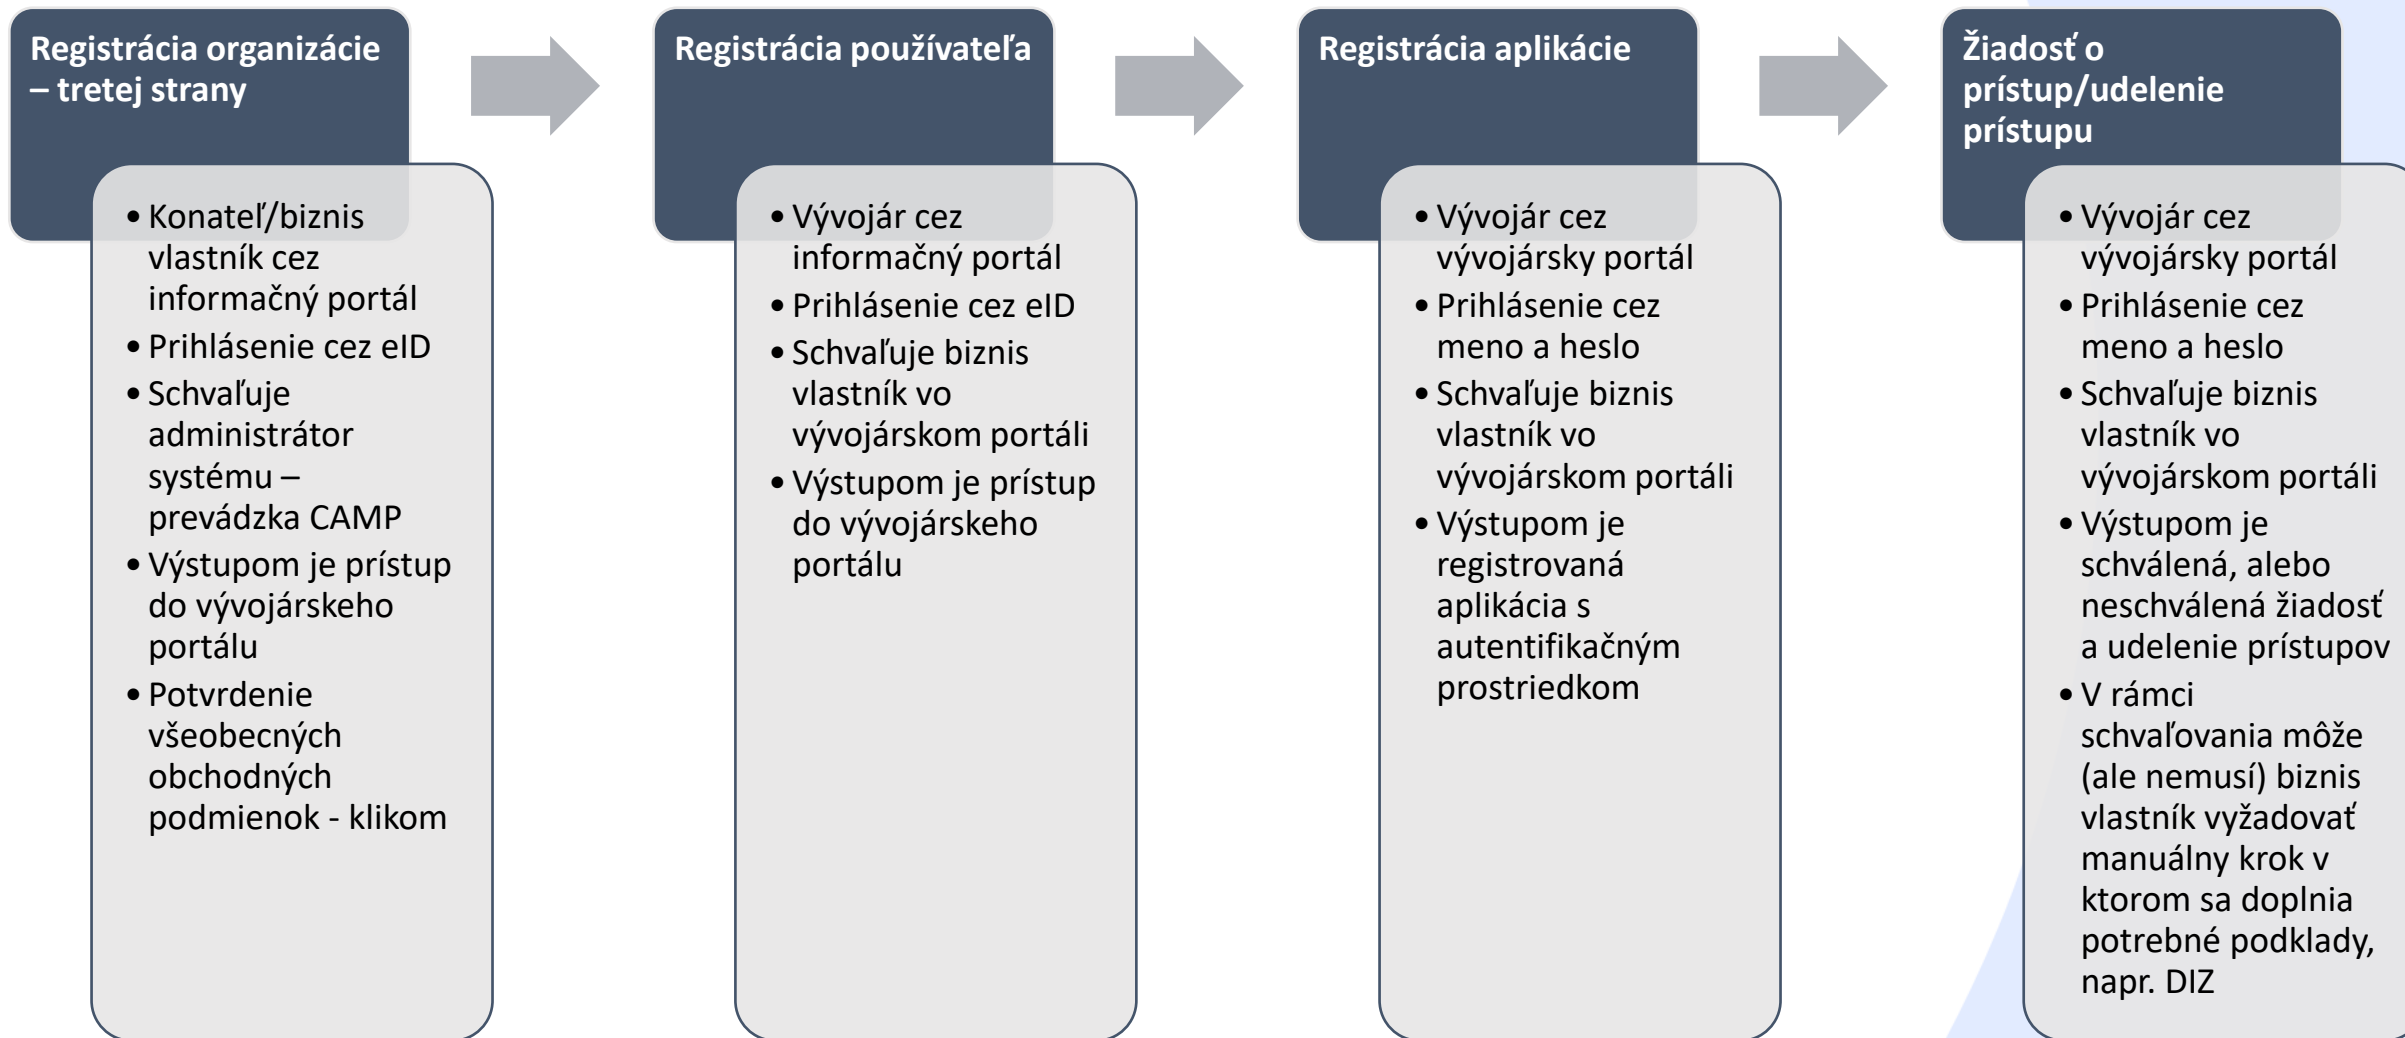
Registrácia organizácie – tretej strany

- Konateľ/biznis vlastník cez informačný portál
- Prihlásenie cez eID
- Schvaľuje administrátor systému – prevádzka CAMP
- Výstupom je prístup do vývojárskeho portálu
- Potvrdenie všeobecných obchodných podmienok - klikom

Registrácia používateľa

- Vývojár cez informačný portál
- Prihlásenie cez eID
- Schvaľuje biznis vlastník vo vývojárskom portáli
- Výstupom je prístup do vývojárskeho portálu

Registrácia aplikácie

- Vývojár cez vývojársky portál
- Prihlásenie cez meno a heslo
- Schvaľuje biznis vlastník vo vývojárskom portáli
- Výstupom je registrovaná aplikácia s autentifikačným prostriedkom

Žiadosť o prístup/udelenie prístupu

- Vývojár cez vývojársky portál
- Prihlásenie cez meno a heslo
- Schvaľuje biznis vlastník vo vývojárskom portáli
- Výstupom je schválená, alebo neschválená žiadosť a udelenie prístupov
- V rámci schvaľovania môže (ale nemusí) biznis vlastník vyžadovať manuálny krok v ktorom sa doplnia potrebné podklady, napr. DIZ